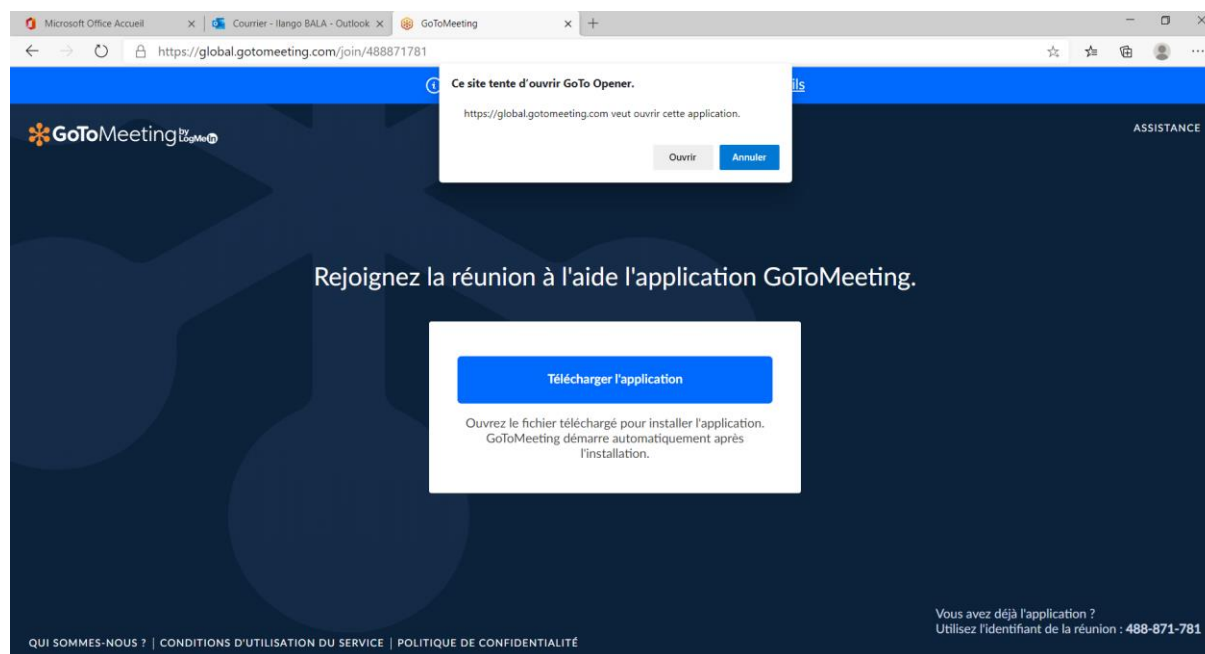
Microsoft Office Accueil
Courrier - Ilango BALA - Outlook
GoToMeeting
https://global.gotomeeting.com/join/488871781

Ce site tente d'ouvrir GoTo Opener.
https://global.gotomeeting.com veut ouvrir cette application.
Ouvrir
Annuler

ils

GoToMeeting by LogMeIn
ASSISTANCE

Rejoignez la réunion à l'aide l'application GoToMeeting.

Télécharger l'application

Ouvrez le fichier téléchargé pour installer l'application. GoToMeeting démarre automatiquement après l'installation.

Vous avez déjà l'application ?
Utilisez l'identifiant de la réunion : 488-871-781

QUI SOMMES-NOUS ? | CONDITIONS D'UTILISATION DU SERVICE | POLITIQUE DE CONFIDENTIALITÉ